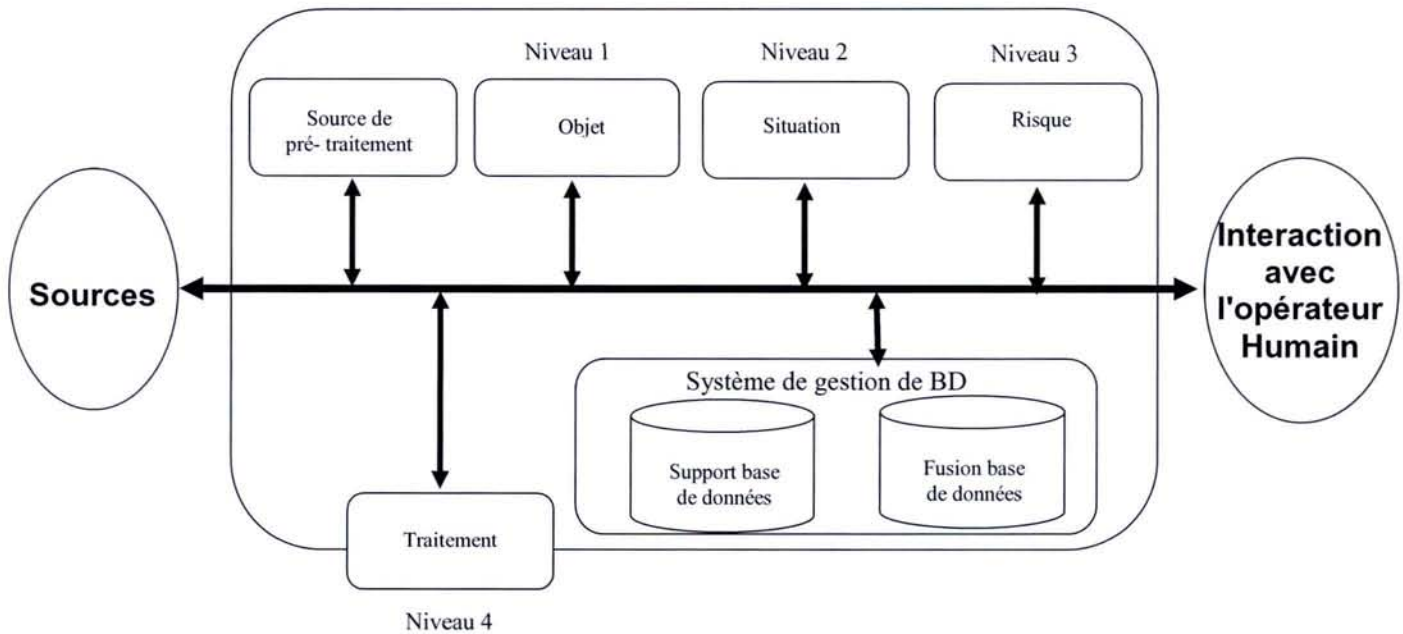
Niveau 1

Niveau 2

Niveau 3

Source de pré- traitement

Objet

Situation

Risque

Sources

Interaction avec l'opérateur Humain

Système de gestion de BD

Support base de données

Fusion base de données

Traitement

Niveau 4